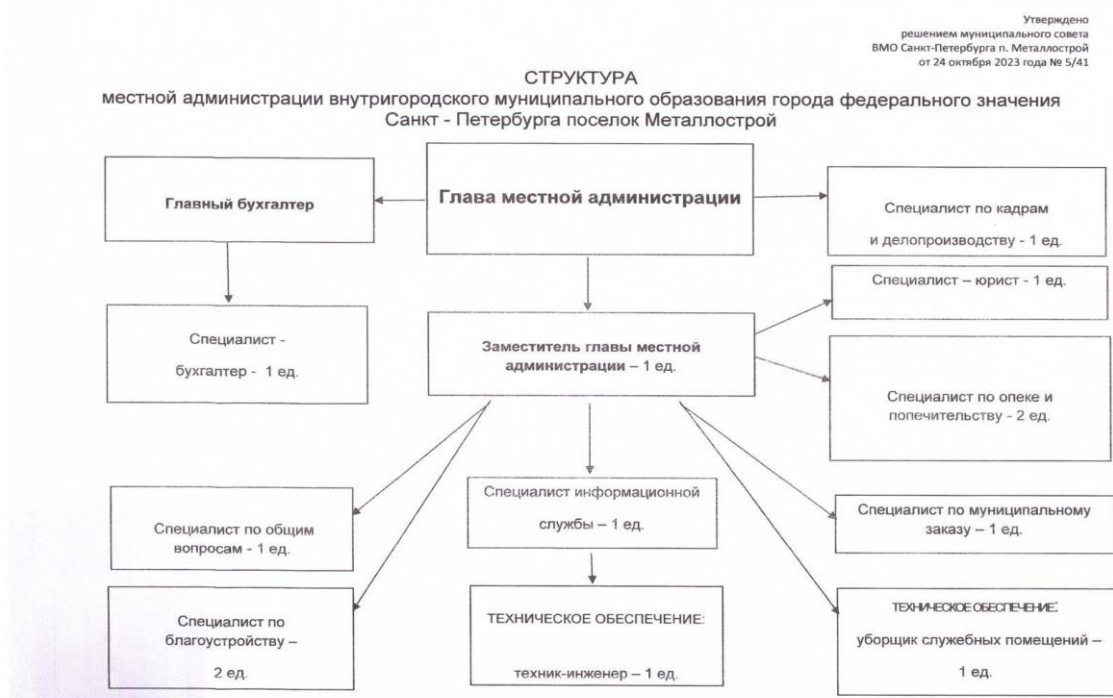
Утверждено
решением муниципального совета
ВМО Санкт-Петербурга п. Металлострой
от 24 октября 2023 года № 5/41

СТРУКТУРА
местной администрации внутригородского муниципального образования города федерального значения Санкт - Петербурга поселок Металлострой

Главный бухгалтер

Глава местной администрации

Специалист по кадрам

и делопроизводству - 1 ед.

Специалист – юрист - 1 ед.

Специалист -

бухгалтер - 1 ед.

Заместитель главы местной администрации – 1 ед.

Специалист по опеке и попечительству - 2 ед.

Специалист информационной

службы – 1 ед.

Специалист по общим вопросам - 1 ед.

Специалист по муниципальному заказу – 1 ед.

Специалист по благоустройству –

2 ед.

ТЕХНИЧЕСКОЕ ОБЕСПЕЧЕНИЕ:

техник-инженер – 1 ед.

ТЕХНИЧЕСКОЕ ОБЕСПЕЧЕНИЕ:

уборщик служебных помещений –

1 ед.